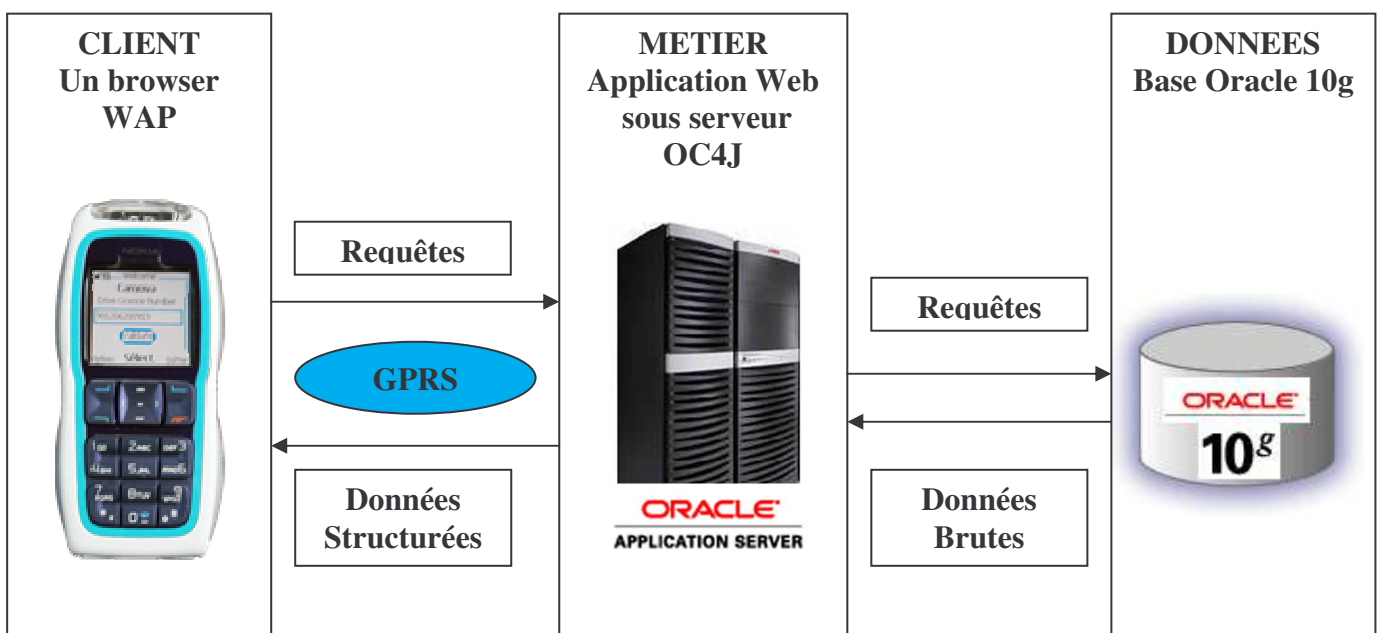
CLIENT
Un browser
WAP

NOKIA
Welcome
Camossa
Drive Licence Number
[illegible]
Validate
Options Select Define

Requêtes

GPRS

Données
Structurées

METIER
Application Web
sous serveur
OC4J

ORACLE
APPLICATION SERVER

Requêtes

Données
Brutes

DONNEES
Base Oracle 10g

ORACLE
$10^g$